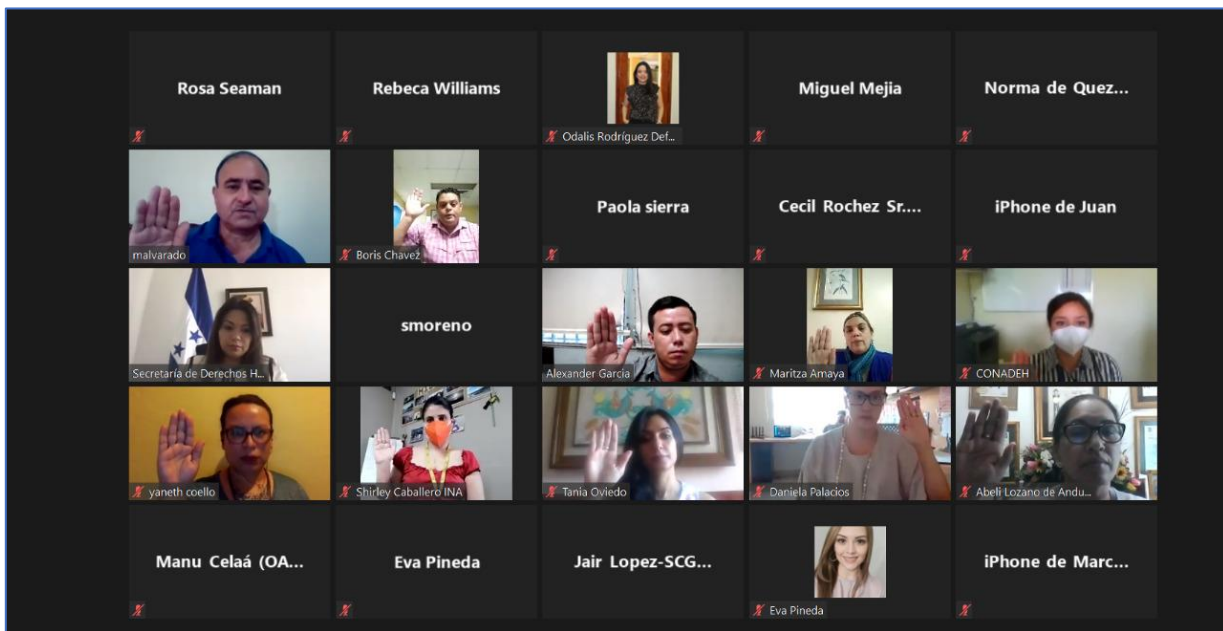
Rosa Seaman

Rebeca Williams

Odalis Rodríguez Def...

Miguel Mejia

Norma de Quez...

malvarado

Boris Chavez

Paola sierra

Cecil Rochez Sr....

iPhone de Juan

Secretaría de Derechos H...

smoreno

Alexander Garcia

Maritza Amaya

CONADEH

yaneth coello

Shirley Caballero INA

Tania Oviedo

Daniela Palacios

Abeli Lozano de Andu...

Manu Celaá (OA...

Eva Pineda

Jair Lopez-SCG...

Eva Pineda

iPhone de Marc...